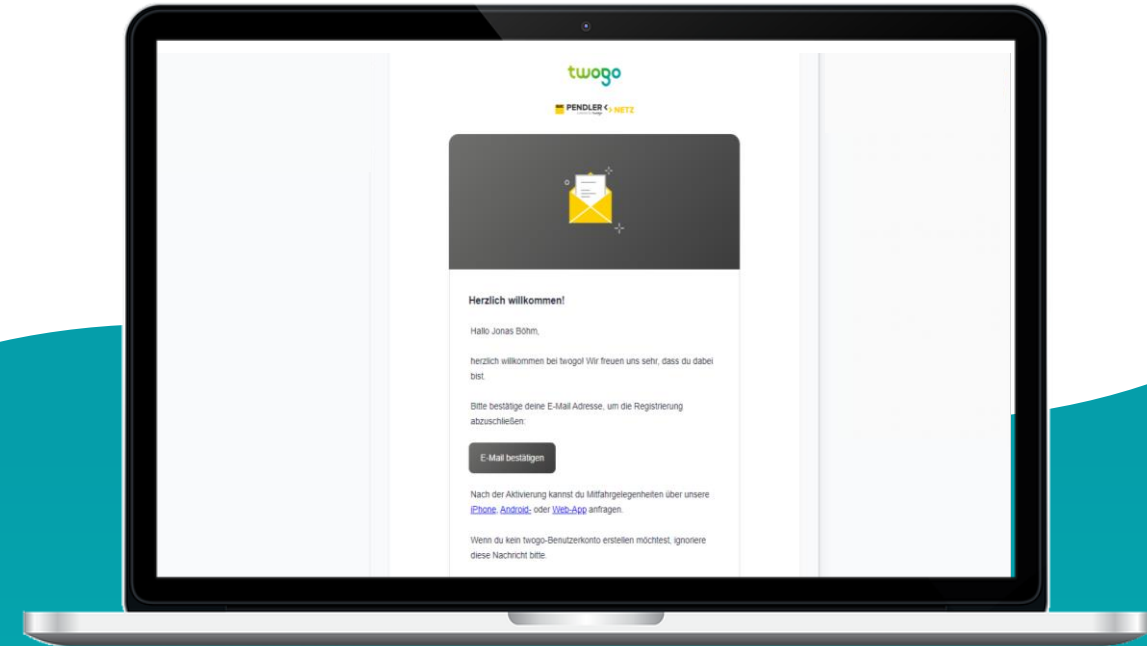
twogo

PENDLER NETZ

Herzlich willkommen!

Hallo Jonas Böhm,

herzlich willkommen bei twogo! Wir freuen uns sehr, dass du dabei bist.

Bitte bestätige deine E-Mail Adresse, um die Registrierung abzuschließen:

E-Mail bestätigen

Nach der Aktivierung kannst du Mitfahrgelegenheiten über unsere iPhone, Android- oder Web-App anfragen.

Wenn du kein twogo-Benutzerkonto erstellen möchtest, ignoriere diese Nachricht bitte.